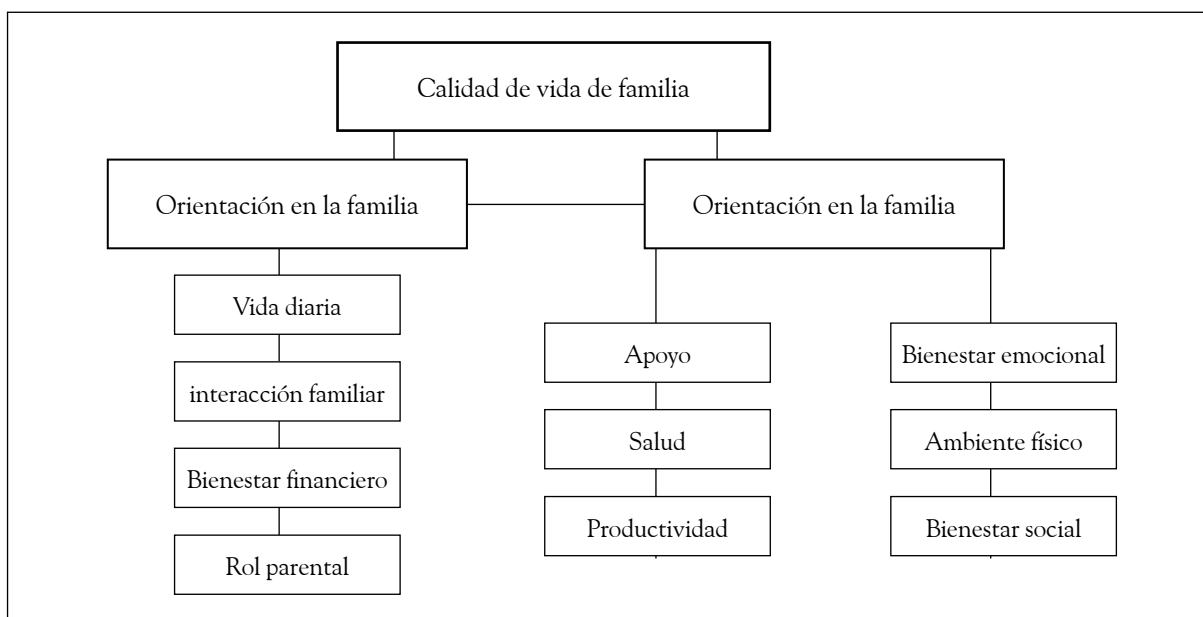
Calidad de vida de familia

Orientación en la familia

Orientación en la familia

Vida diaria

interacción familiar

Bienestar financiero

Rol parental

Apoyo

Salud

Productividad

Bienestar emocional

Ambiente físico

Bienestar social